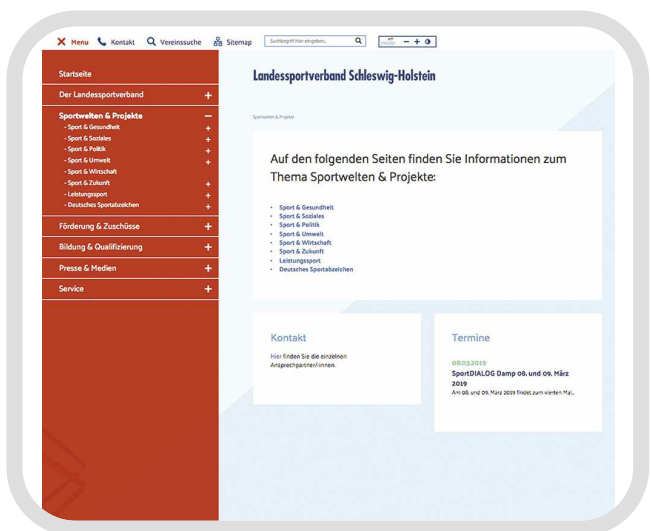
Menu Kontakt Vereinssuche Sitemap Suchbegriff hier eingeben... − + ◐

Startseite
Der Landessportverband +
Sportwelten & Projekte −
- Sport & Gesundheit +
- Sport & Soziales +
- Sport & Politik +
- Sport & Umwelt +
- Sport & Wirtschaft
- Sport & Zukunft +
- Leistungssport +
- Deutsches Sportabzeichen +
Förderung & Zuschüsse +
Bildung & Qualifizierung +
Presse & Medien +
Service +

Landessportverband Schleswig-Holstein

Sportwelten & Projekte

Auf den folgenden Seiten finden Sie Informationen zum Thema Sportwelten & Projekte:

- Sport & Gesundheit
- Sport & Soziales
- Sport & Politik
- Sport & Umwelt
- Sport & Wirtschaft
- Sport & Zukunft
- Leistungssport
- Deutsches Sportabzeichen

Kontakt

Hier finden Sie die einzelnen Ansprechpartner/-innen.

Termine

08.03.2019
SportDIALOG Damp 08. und 09. März 2019
Am 08. und 09. März 2019 findet zum vierten Mal...